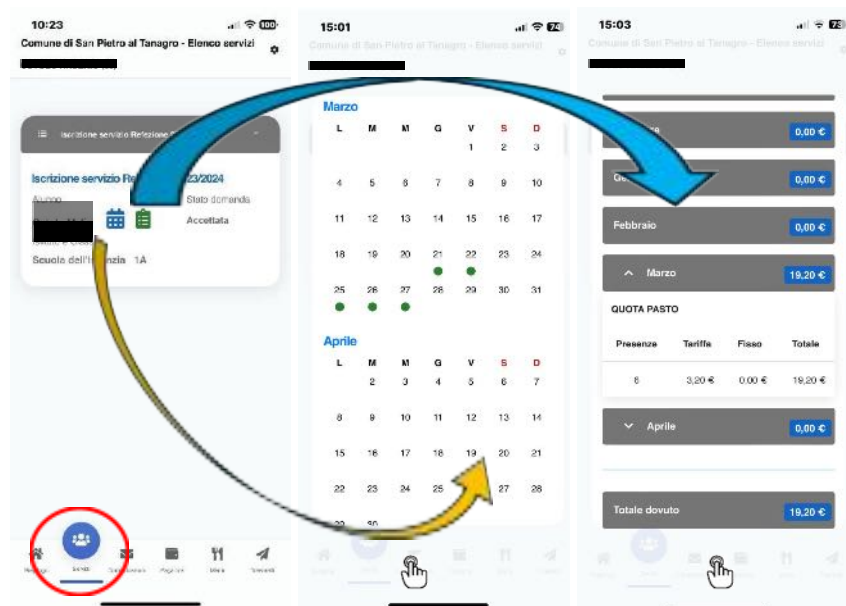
10:23
100
Comune di San Pietro al Tanagro - Elenco servizi

Iscrizione servizio Refezione S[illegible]

Iscrizione servizio Re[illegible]23/2024
Alunno
Stato domanda
Accettata
Scuola dell'I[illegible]nzia 1A

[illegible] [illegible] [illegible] Pagame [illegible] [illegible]

15:01
74
Comune di San Pietro al Tanagro - Elenco servizi

Marzo

| L | M | M | G | V | S | D |
|---|---|---|---|---|---|---|
| | | | | 1 | 2 | 3 |
| 4 | 5 | 6 | 7 | 8 | 9 | 10 |
| 11 | 12 | 13 | 14 | 15 | 16 | 17 |
| 18 | 19 | 20 | 21 | 22 | 23 | 24 |
| 25 | 26 | 27 | 28 | 29 | 30 | 31 |

Aprile

| L | M | M | G | V | S | D |
|---|---|---|---|---|---|---|
| | 2 | 3 | 4 | 5 | 6 | 7 |
| 8 | 9 | 10 | 11 | 12 | 13 | 14 |
| 15 | 16 | 17 | 18 | 19 | 20 | 21 |
| 22 | 23 | 24 | 25 | | 27 | 28 |
| 29 | 30 | | | | | |

15:03
73
Comune di San Pietro al Tanagro - Elenco servizi

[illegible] 0,00 €
Ge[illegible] 0,00 €
Febbraio 0,00 €
Marzo 19,20 €

QUOTA PASTO

| Presenze | Tariffe | Fisso | Totale |
|---|---|---|---|
| 6 | 3,20 € | 0,00 € | 19,20 € |

Aprile 0,00 €

Totale dovuto 19,20 €